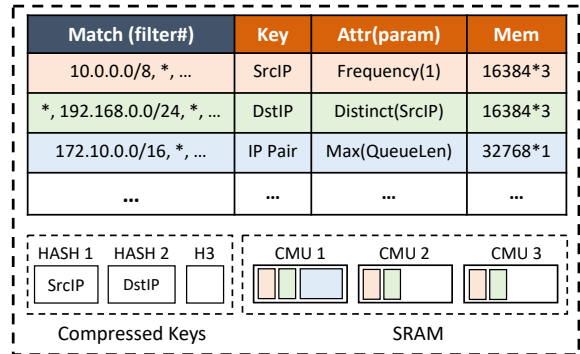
| Match (filter#) | Key | Attr(param) | Mem |
|---|---|---|---|
| 10.0.0.0/8, *, … | SrcIP | Frequency(1) | 16384*3 |
| *, 192.168.0.0/24, *, … | DstIP | Distinct(SrcIP) | 16384*3 |
| 172.10.0.0/16, *, … | IP Pair | Max(QueueLen) | 32768*1 |
| … | … | … | … |

HASH 1 HASH 2 H3

SrcIP DstIP

Compressed Keys

CMU 1 CMU 2 CMU 3

SRAM